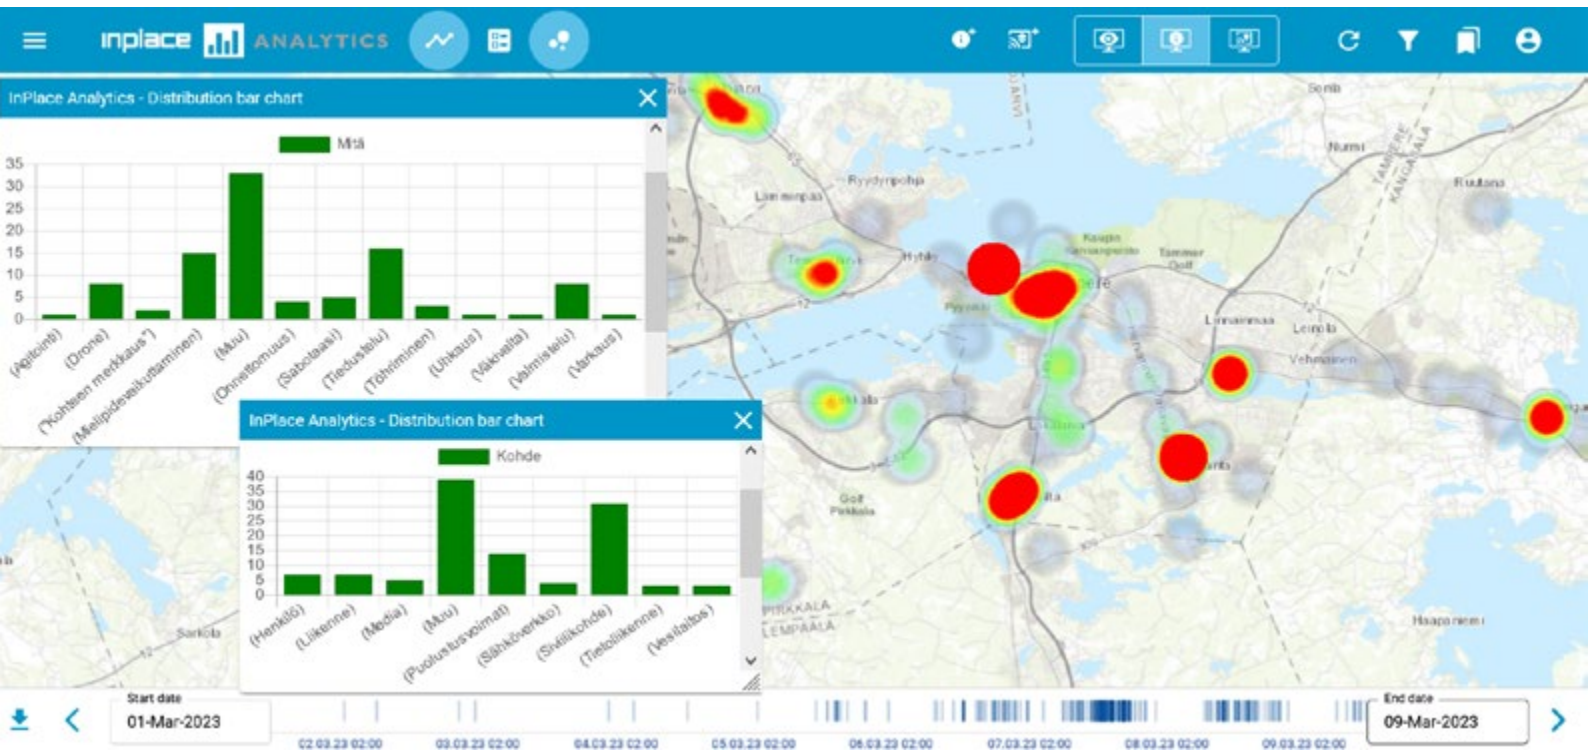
inplace ANALYTICS

InPlace Analytics - Distribution bar chart

Mitä

35
30
25
20
15
10
5
0

(Agitointi)
(Drone)
(Kohteen merkkaus*)
(Mielipidevaikuttaminen)
(Muu)
(Onnettomuus)
(Sabotaasi)
(Tiedustelu)
(Töhriminen)
(Uhkaus)
(Vaknvalta)
(Valmistelu)
(Varkaus)

InPlace Analytics - Distribution bar chart

Kohde

40
35
30
25
20
15
10
5
0

(Henkilö)
(Liikenne)
(Media)
(Muu)
(Puolustusvoimat)
(Sähköverkko)
(Siviilikohde)
(Tieliikenne)
(Vesilaitos)

Ryydynpohja
Lamminpää
Hyhky
Kaupin
Tammer Golf
Pyynikki
Niemi
Ruutana
Linnainmaa
Leinola
Vehmainen
Golf Pirkkala
PIRKKALA
LEMPÄÄLÄ
Sarkola
Haaparanta
TAMPERE KANGASALA

Start date
01-Mar-2023

02.03.23 02:00
03.03.23 02:00
04.03.23 02:00
05.03.23 02:00
06.03.23 02:00
07.03.23 02:00
08.03.23 02:00
09.03.23 02:00

End date
09-Mar-2023